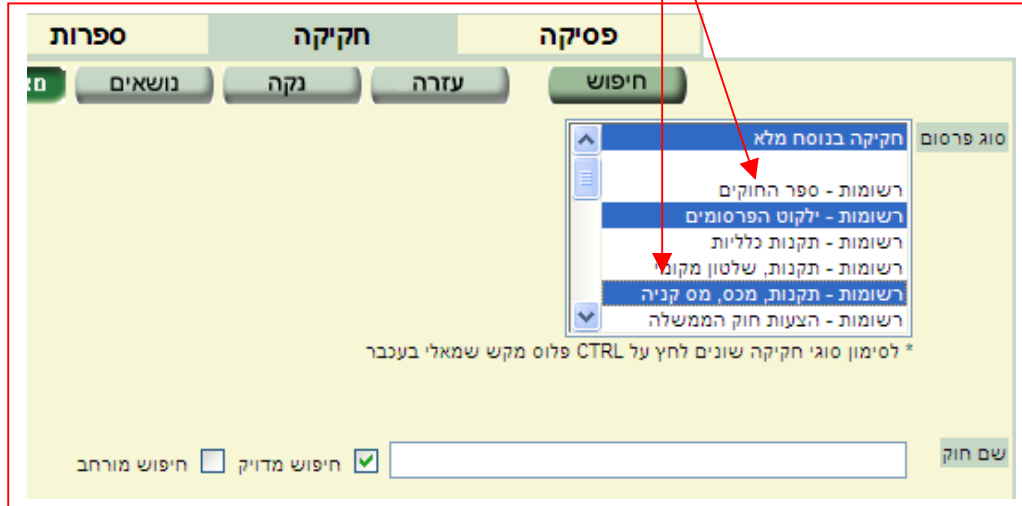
פסיקה
חקיקה
ספרות

חיפוש
עזרה
נקה
נושאים
מ

סוג פרסום
חקיקה בנוסח מלא
רשומות - ספר החוקים
רשומות - ילקוט הפרסומים
רשומות - תקנות כלליות
רשומות - תקנות, שלטון מקומי
רשומות - תקנות, מכס, מס קניה
רשומות - הצעות חוק הממשלה

* לסימון סוגי חקיקה שונים לחץ על CTRL פלוס מקש שמאלי בעכבר

שם חוק
חיפוש מדויק
חיפוש מורחב